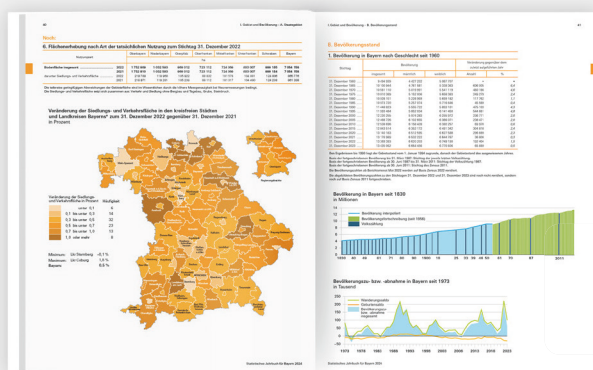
40

1. Gebiet und Bevölkerung · 6. Flächennutzung

Noch: 6. Flächenerhebung nach Art der tatsächlichen Nutzung zum Stichtag 31. Dezember 2022

Veränderung der Siedlungs- und Verkehrsfläche in den kreisfreien Städten und Landkreisen Bayerns* zum 31. Dezember 2022 gegenüber 31. Dezember 2021
in Prozent

| Veränderung der Siedlungs- und Verkehrsfläche in Prozent | Häufigkeit |
|---|---|
| unter 0,1 | 4 |
| 0,1 bis unter 0,3 | 14 |
| 0,3 bis unter 0,5 | 32 |
| 0,5 bis unter 0,7 | 23 |
| 0,7 bis unter 1,0 | 15 |
| 1,0 oder mehr | 8 |

Minimum: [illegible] -0,1 %
Maximum: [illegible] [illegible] %
Bayern: 0,5 %

Statistisches Jahrbuch für Bayern 2024

41

1. Gebiet und Bevölkerung · 8. Bevölkerungsstand

8. Bevölkerungsstand

1. Bevölkerung in Bayern nach Geschlecht seit 1960

Bevölkerung in Bayern seit 1930
in Millionen

Bevölkerung interpoliert
Bevölkerungsfortschreibung (bis 1986)
Volkszählung

1930 40 50 60 70 80 90 2000 10 20 23

Bevölkerungszu- bzw. -abnahme in Bayern seit 1972
in Tausend

Wanderungssaldo
Geburtensaldo
Bevölkerungszu- bzw. -abnahme

1972 1975 1980 1985 1990 1995 2000 2005 2010 2015 2020 2023

Statistisches Jahrbuch für Bayern 2024